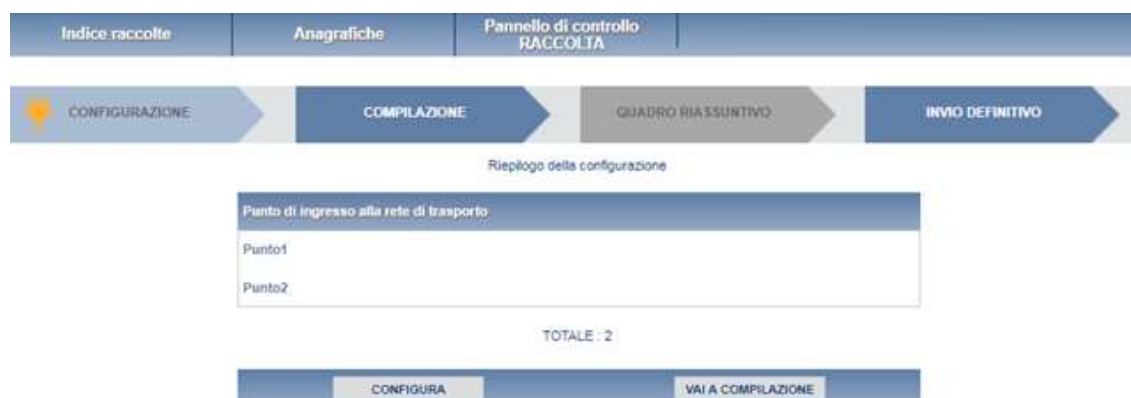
Indice raccolte | Anagrafiche | Pannello di controllo RACCOLTA

CONFIGURAZIONE

COMPILAZIONE

QUADRO RIASSUNTIVO

INVIO DEFINITIVO

Riepilogo della configurazione

| Punto di ingresso alla rete di trasporto |
|---|
| Punto1 |
| Punto2 |

TOTALE : 2

CONFIGURA

VAI A COMPILAZIONE